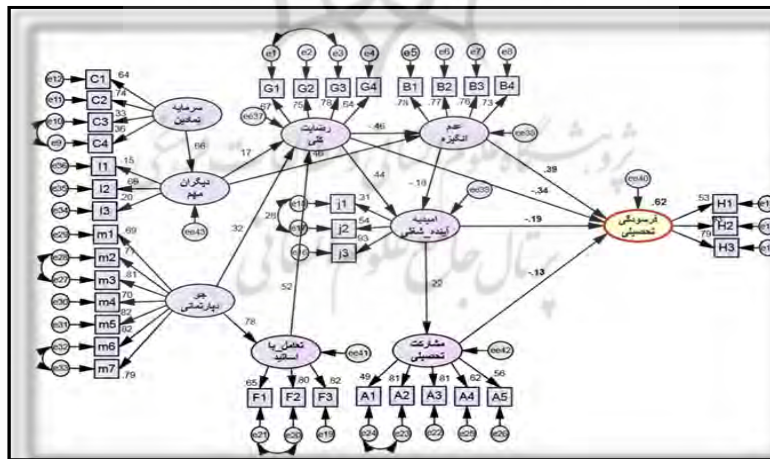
e1 e2 e3 e4 e5 e6 e7 e8

G1 G2 G3 G4 B1 B2 B3 B4

.67 .75 .78 .64 .78 .77 .76 .73

e37 e36

رضایت کلی

عدم انگیزه

.46

.40

.17

e12 C1 .64
e11 C2 .74
e10 C3 .33
e9 C4 .36

سرمایه تمدنی

.66

e36 I1 .15
e35 I2 .69
e34 I3 .20

دیگران مهم

e43

.44

.39

-.34

-.19

e35

امیدیه آینده شغلی

e18 j1 .31
e19 j2 .54
e20 j3 .53

.28

-.19

e40

فرسودگی تحصیلی

.62

H1 .53
H2 .71
H3 .79

e29 m1 .69
e28 m2 .7
e27 m3 .81
e30 m4 .78
e31 m5 .82
e32 m6 .82
e33 m7 .79

جو دپارتمانی

.32

.52

.22

-.13

.78

تعامل با اساتید

e41

مشارکت تحصیلی

e42

.65 .80 .82
F1 F2 F3
e21 e20 e19

.49 .81 .81 .62 .56
A1 A2 A3 A4 A5
e24 e23 e22 e25 e26